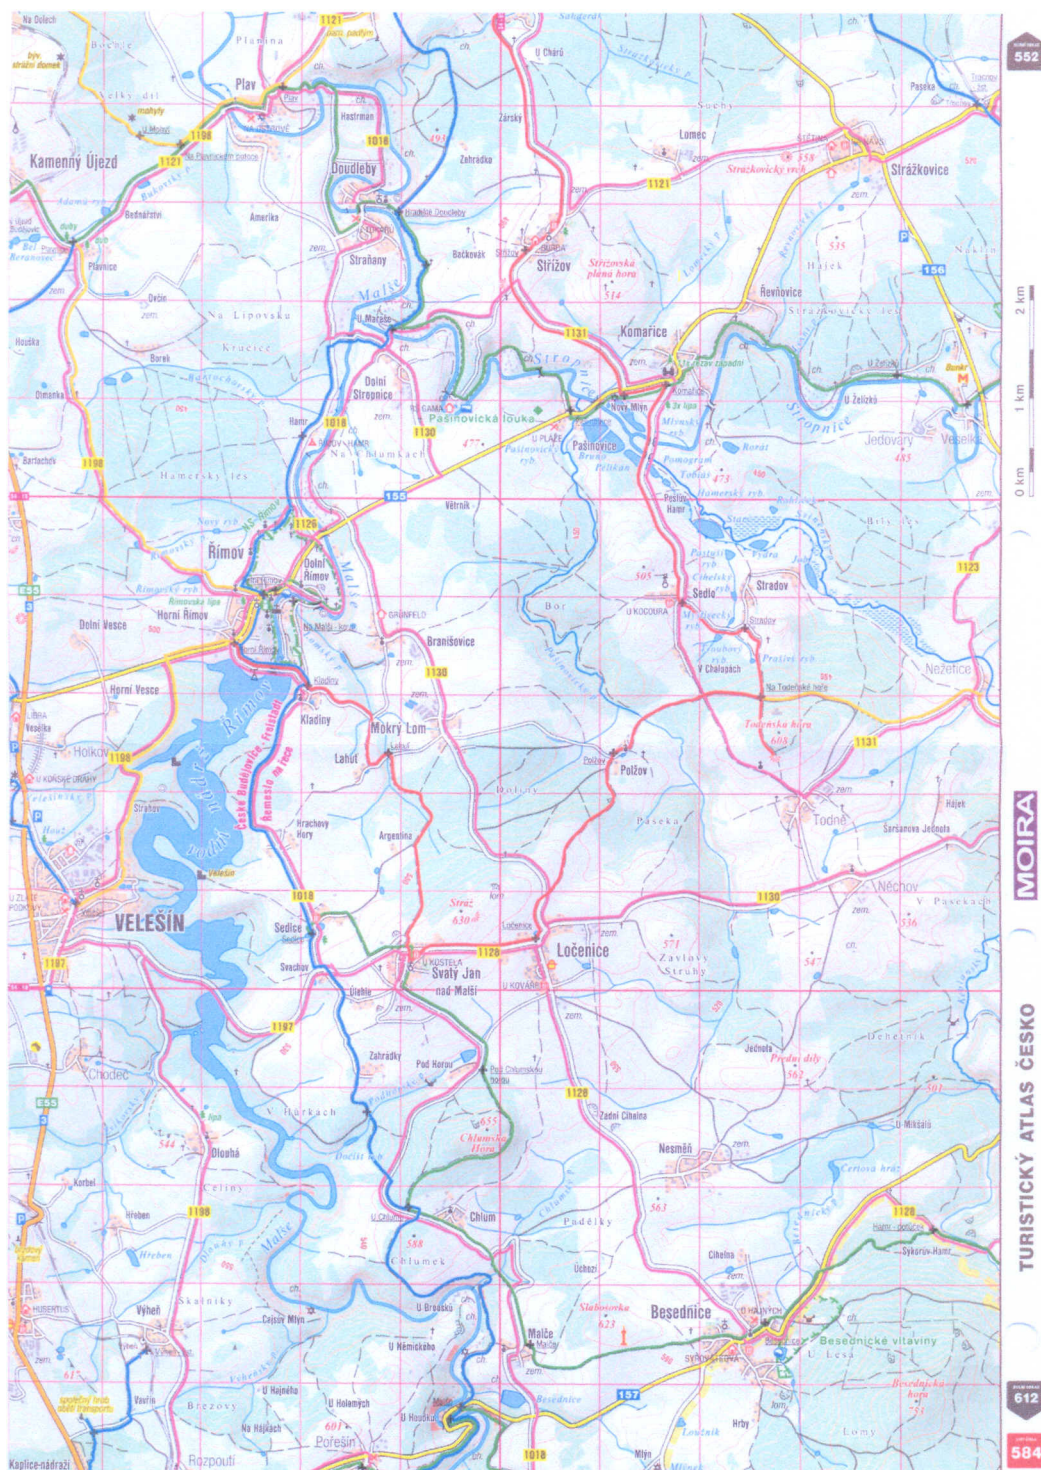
552

Na Doleči
Bočkovice
Plánina
1121
býv. strážní domek
Dělný díl
Plav
Hastrman
U Chárů
Paseka
Kamenný Újezd
Doudleby
Zahrádka
Zárský
Lomec
Stržkovice
Bednářství
Amerika
Straňany
Bečkovák
Střížov
Střížovská planá hora
Hájek
Plavnice
Ovčín
Na Lipovsku
Řevnovice
Kravčice
U Mařeše
Komárice
Houška
Borek
Dolní Stropnice
Pašinovická louka
Nový Mlýn
Pašinovice
U Želízků
Jedovary
Veselka
Hamr
Nové Hamry
Hamerský les
Větrník
Pomopran
Hamerský ryb.
Římov
Dolní Římov
Horní Římov
Dolní Vesce
Bor
U Kocoura
Sedlo
Stradov
Branišovice
Mokrý Lom
Kladiny
Horní Vesce
Holkov
Lahuť
Nežetice
Todenská hora
Polžov
Paseka
Todné
Argentina
Hrachový Hory
Velešín
Stráž
Nechov
V Pasekách
Sedlice
Svatý Jan nad Malší
Ločenice
Zavlavy Strahy
Dehetník
Chodeč
Jednota
Předníček
Zahrádky
Pod Horou
V Hůrkách
Chlumská Hora
Dlouhá
U Mikšáků
Nesměň
Korbel
Celiny
Hřeben
Chlum
Chlumek
Podělky
Cihelna
Vyhlídka
Skalníky
Užhoří
Besednice
Besednické vltaviny
Malče
Slabošovka
U Brejšků
U Němčeků
Hruty
U Holomých
Poříčí
Kaplice-nádraží
Rozpoutí
Lomy
1018
1130
1128
1131
1123
1198
1197
155
156
157
0 km 1 km 2 km
MOIRA
TURISTICKÝ ATLAS ČESKO
612
584